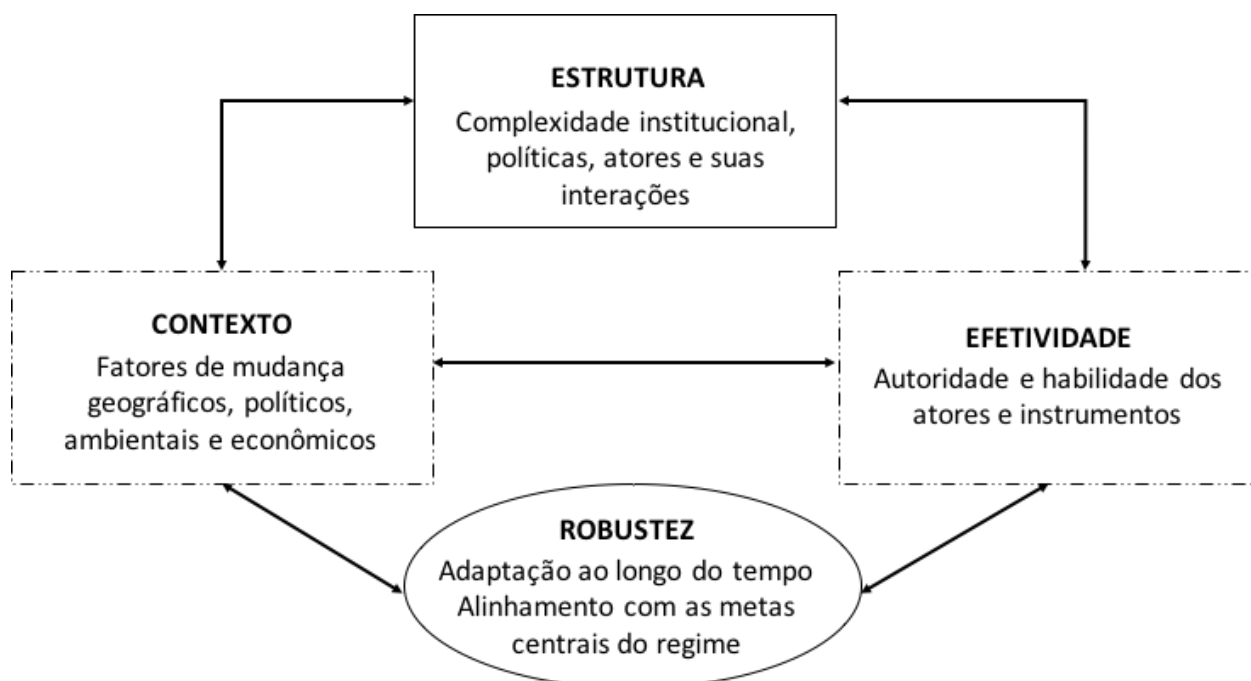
ESTRUTURA
Complexidade institucional, políticas, atores e suas interações

CONTEXTO
Fatores de mudança geográficos, políticos, ambientais e econômicos

EFETIVIDADE
Autoridade e habilidade dos atores e instrumentos

ROBUSTEZ
Adaptação ao longo do tempo
Alinhamento com as metas centrais do regime